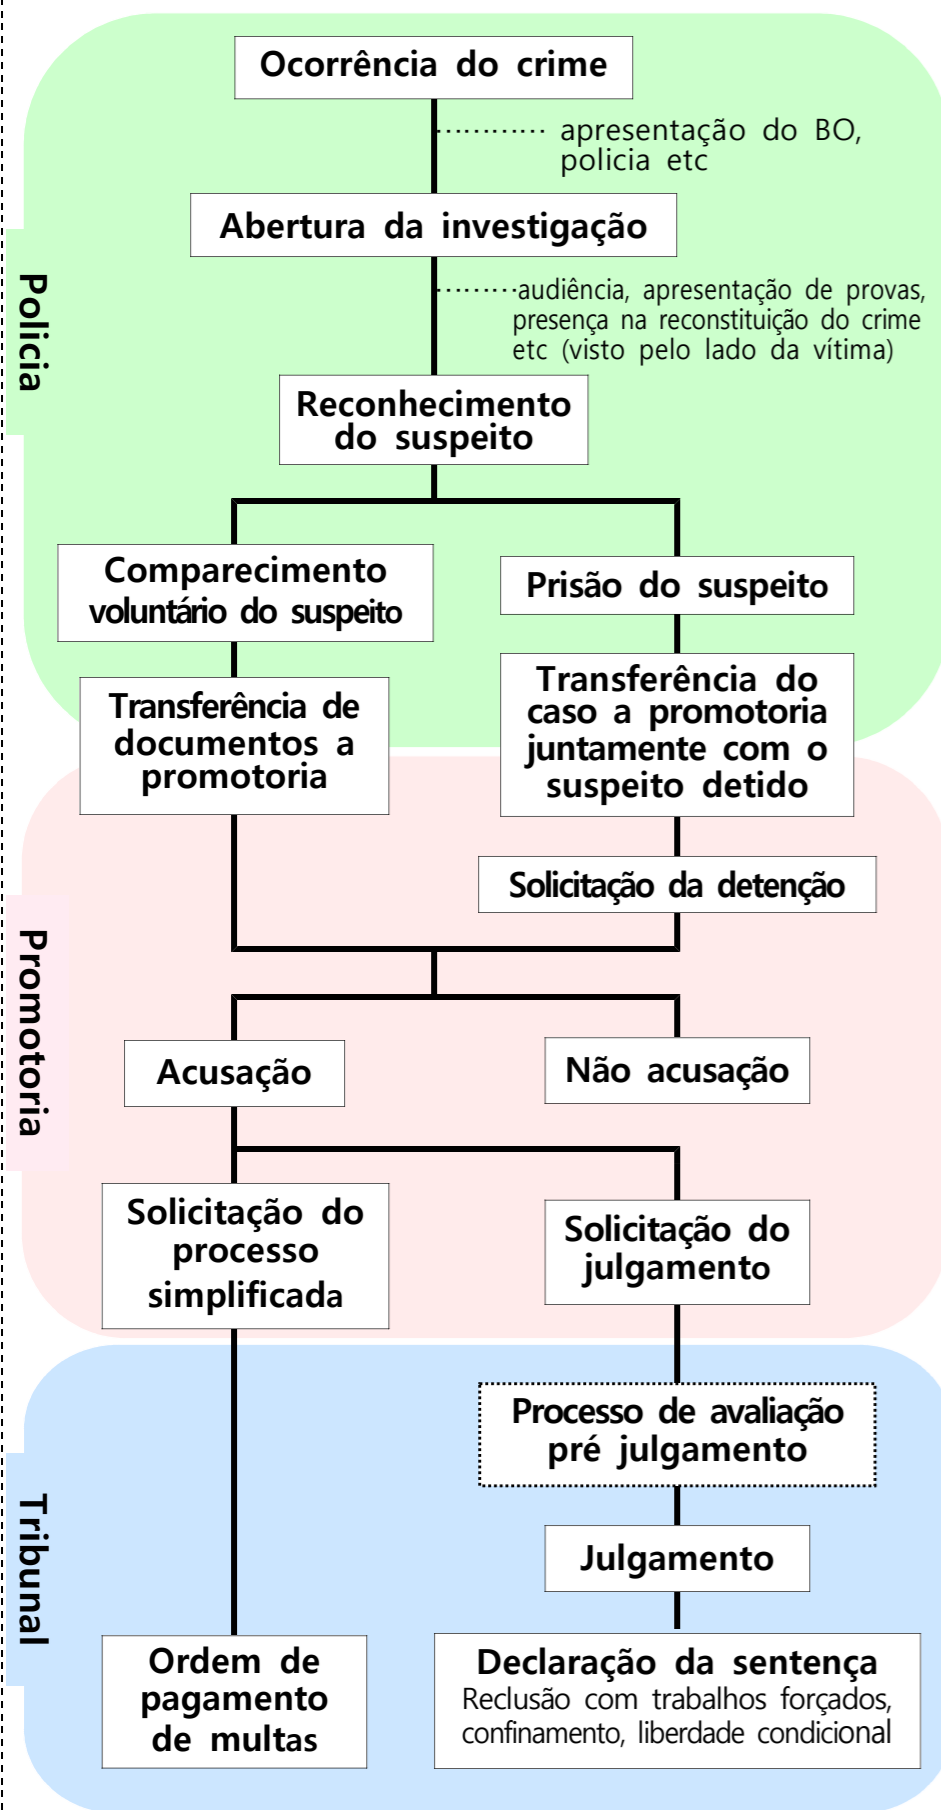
Policia

Ocorrência do crime

apresentação do BO, policia etc

Abertura da investigação

audiência, apresentação de provas, presença na reconstituição do crime etc (visto pelo lado da vítima)

Reconhecimento do suspeito

Comparecimento voluntário do suspeito

Prisão do suspeito

Transferência de documentos a promotoria

Transferência do caso a promotoria juntamente com o suspeito detido

Promotoria

Solicitação da detenção

Acusação

Não acusação

Solicitação do processo simplificada

Solicitação do julgamento

Tribunal

Processo de avaliação pré julgamento

Julgamento

Ordem de pagamento de multas

Declaração da sentença
Reclusão com trabalhos forçados, confinamento, liberdade condicional